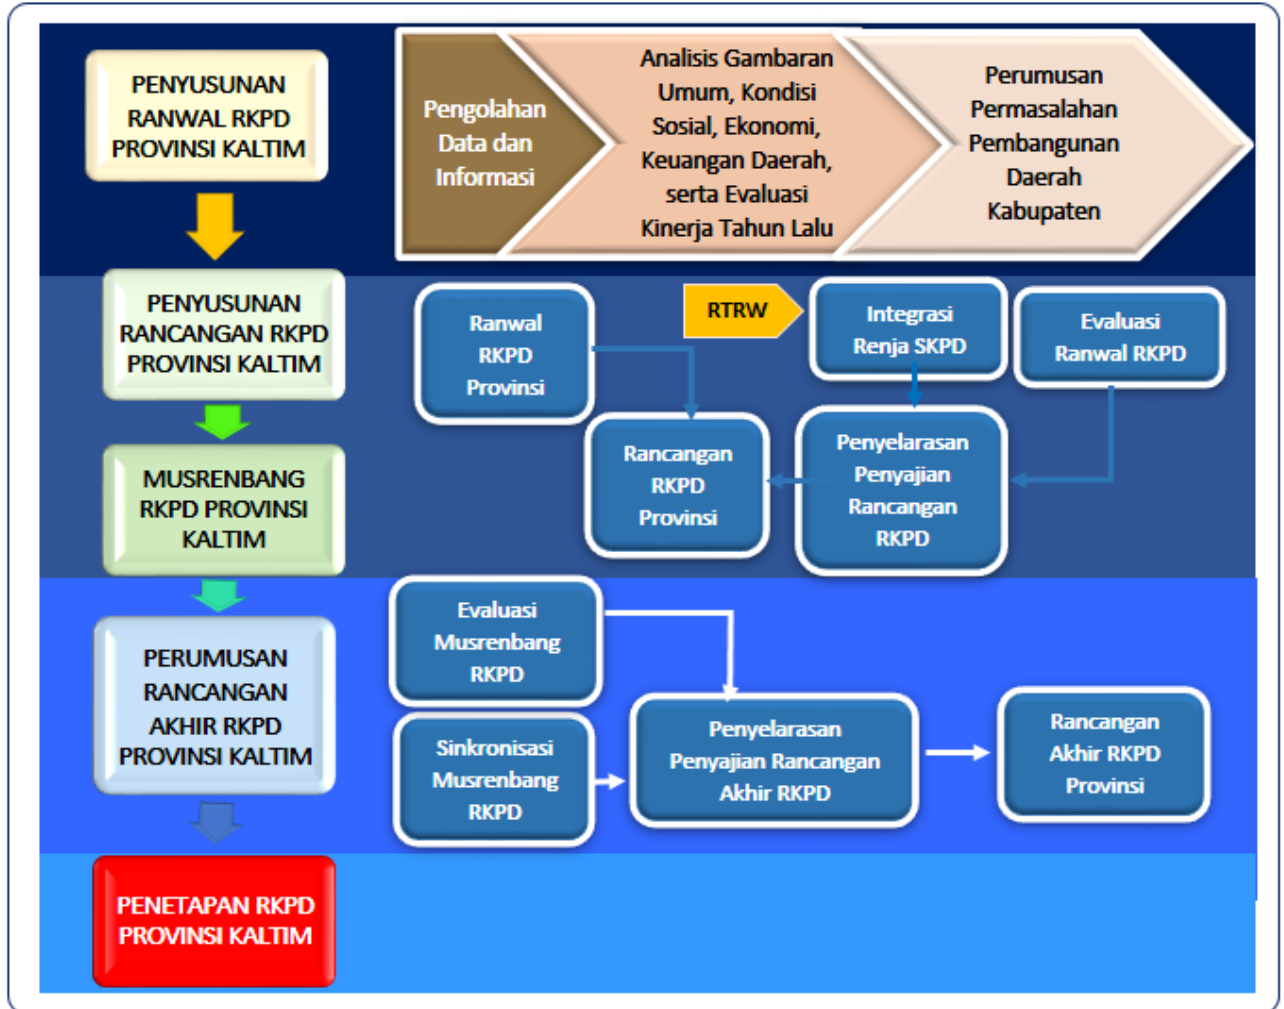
PENYUSUNAN RANWAL RKPD PROVINSI KALTIM

Pengolahan Data dan Informasi

Analisis Gambaran Umum, Kondisi Sosial, Ekonomi, Keuangan Daerah, serta Evaluasi Kinerja Tahun Lalu

Perumusan Permasalahan Pembangunan Daerah Kabupaten

PENYUSUNAN RANCANGAN RKPD PROVINSI KALTIM

Ranwal RKPD Provinsi

RTRW

Integrasi Renja SKPD

Evaluasi Ranwal RKPD

Rancangan RKPD Provinsi

Penyelarasan Penyajian Rancangan RKPD

MUSRENBANG RKPD PROVINSI KALTIM

PERUMUSAN RANCANGAN AKHIR RKPD PROVINSI KALTIM

Evaluasi Musrenbang RKPD

Sinkronisasi Musrenbang RKPD

Penyelarasan Penyajian Rancangan Akhir RKPD

Rancangan Akhir RKPD Provinsi

PENETAPAN RKPD PROVINSI KALTIM